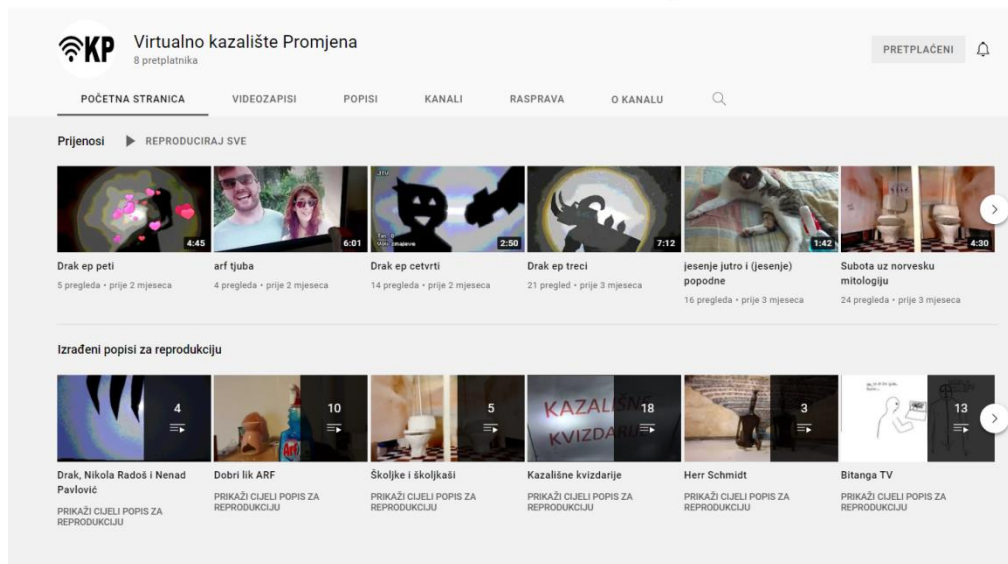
KP Virtualno kazalište Promjena
8 pretplatnika

PRETPLAĆENI

POČETNA STRANICA VIDEOZAPISI POPISI KANALI RASPRAVA O KANALU

Prijenosi REPRODUCIRAJ SVE

4:45
Drak ep peti
5 pregleda • prije 2 mjeseca

6:01
arf tjuba
4 pregleda • prije 2 mjeseca

2:50
Drak ep cetvrti
14 pregleda • prije 2 mjeseca

7:12
Drak ep treci
21 pregled • prije 3 mjeseca

1:42
jesenje jutro i (jesenje) popodne
16 pregleda • prije 3 mjeseca

4:30
Subota uz norvesku mitologiju
24 pregleda • prije 3 mjeseca

Izrađeni popisi za reprodukciju

4
Drak, Nikola Radoš i Nenad Pavlović
PRIKAŽI CIJELI POPIS ZA REPRODUKCIJU

10
Dobri lik ARF
PRIKAŽI CIJELI POPIS ZA REPRODUKCIJU

5
Školjke i školjkaši
PRIKAŽI CIJELI POPIS ZA REPRODUKCIJU

KAZALIŠN KVIZDARIJE
18
Kazališne kvizdarije
PRIKAŽI CIJELI POPIS ZA REPRODUKCIJU

3
Herr Schmidt
PRIKAŽI CIJELI POPIS ZA REPRODUKCIJU

13
Bitanga TV
PRIKAŽI CIJELI POPIS ZA REPRODUKCIJU